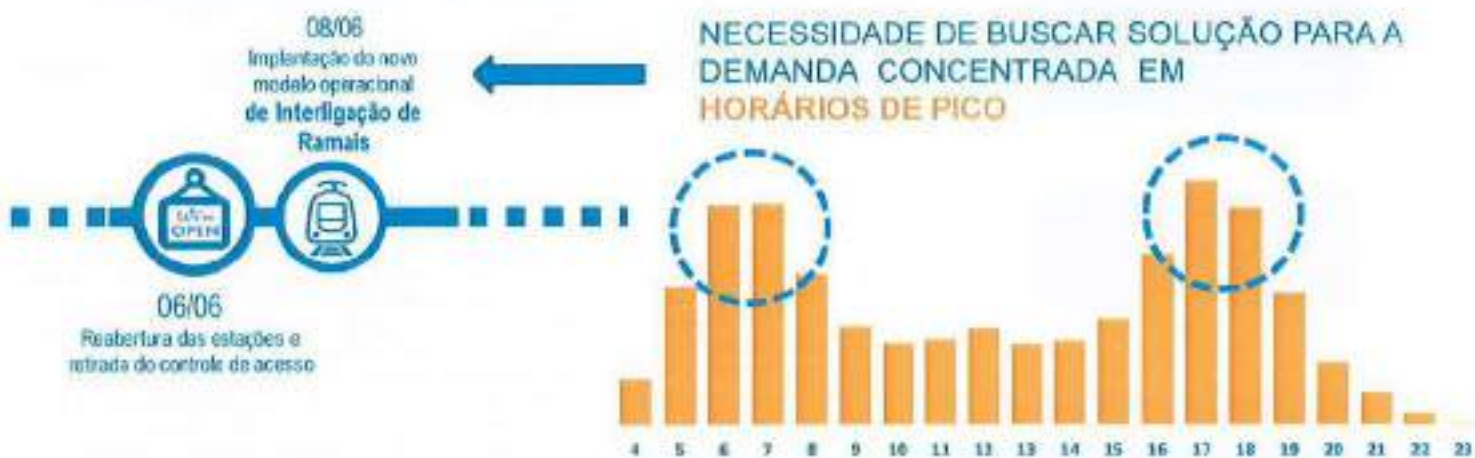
08/06
Implantação do novo modelo operacional de Interligação de Ramais

OPEN

06/06
Reabertura das estações e retirada do controle de acesso

NECESSIDADE DE BUSCAR SOLUÇÃO PARA A DEMANDA CONCENTRADA EM HORÁRIOS DE PICO

4 5 6 7 8 9 10 11 12 13 14 15 16 17 18 19 20 21 22 23